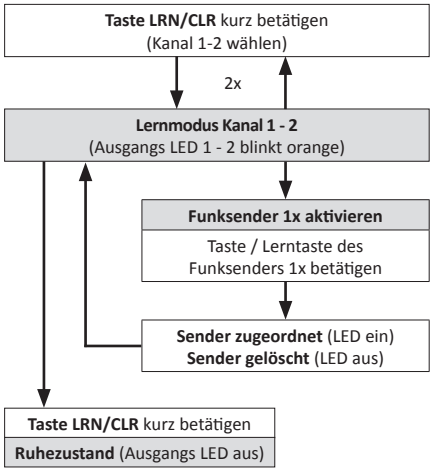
**Taste LRN/CLR** kurz betätigen
(Kanal 1-2 wählen)

2x

**Lernmodus Kanal 1 - 2**
(Ausgangs LED 1 - 2 blinkt orange)

**Funksender 1x aktivieren**

Taste / Lerntaste des Funksenders 1x betätigen

**Sender zugeordnet** (LED ein)
**Sender gelöscht** (LED aus)

**Taste LRN/CLR** kurz betätigen

**Ruhezustand** (Ausgangs LED aus)